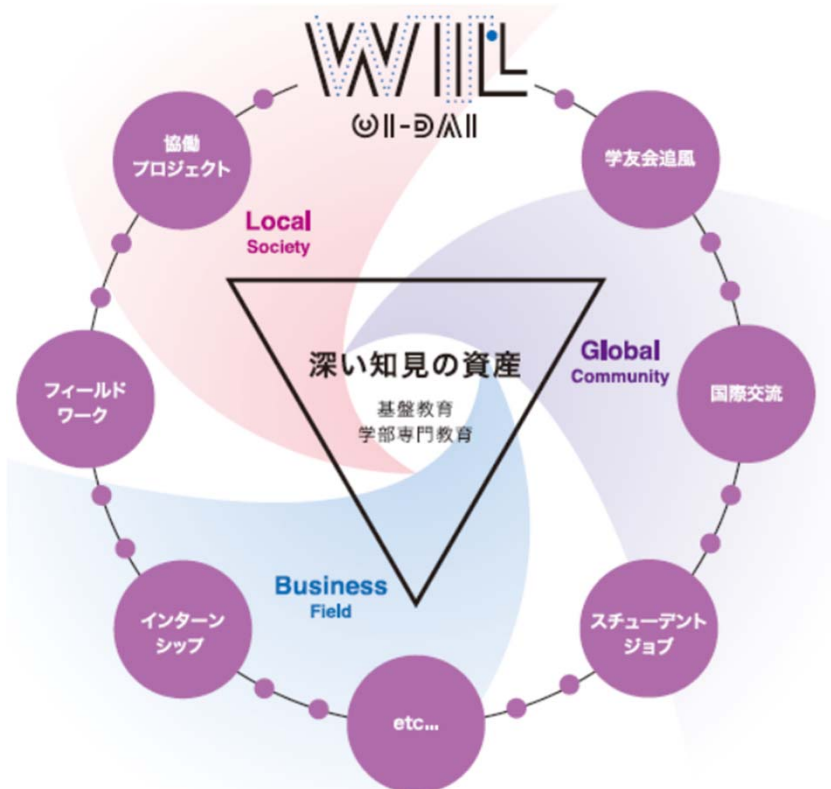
WIL
OI-DAI

協働
プロジェクト

学友会追風

Local
Society

Global
Community

深い知見の資産
基盤教育
学部専門教育

フィールド
ワーク

国際交流

Business
Field

インターン
シップ

スチューデント
ジョブ

etc...